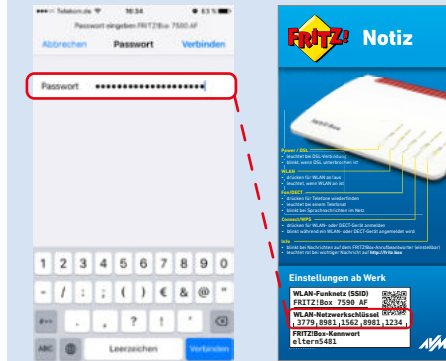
••••• Telekom.de 16:34 63 %

Passwort eingeben FRITZ!Box 7590 AF

Abbrechen Passwort Verbinden

Passwort ••••••••••••••••••••

1 2 3 4 5 6 7 8 9 0

- / : ; ( ) € & @ "

#+= . , ? ! '

ABC Leerzeichen Verbinden

FRITZ! Notiz

Power / DSL
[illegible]
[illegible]

WLAN
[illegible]
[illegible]

Fon/DECT
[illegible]
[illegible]
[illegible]

Connect/WPS
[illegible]
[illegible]

Info
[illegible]
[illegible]

Einstellungen ab Werk

WLAN-Funknetz (SSID)
FRITZ!Box 7590 AF

WLAN-Netzwerkschlüssel
3779 8981 1562 8981 1234

FRITZ!Box-Kennwort
eltern5481

AVM